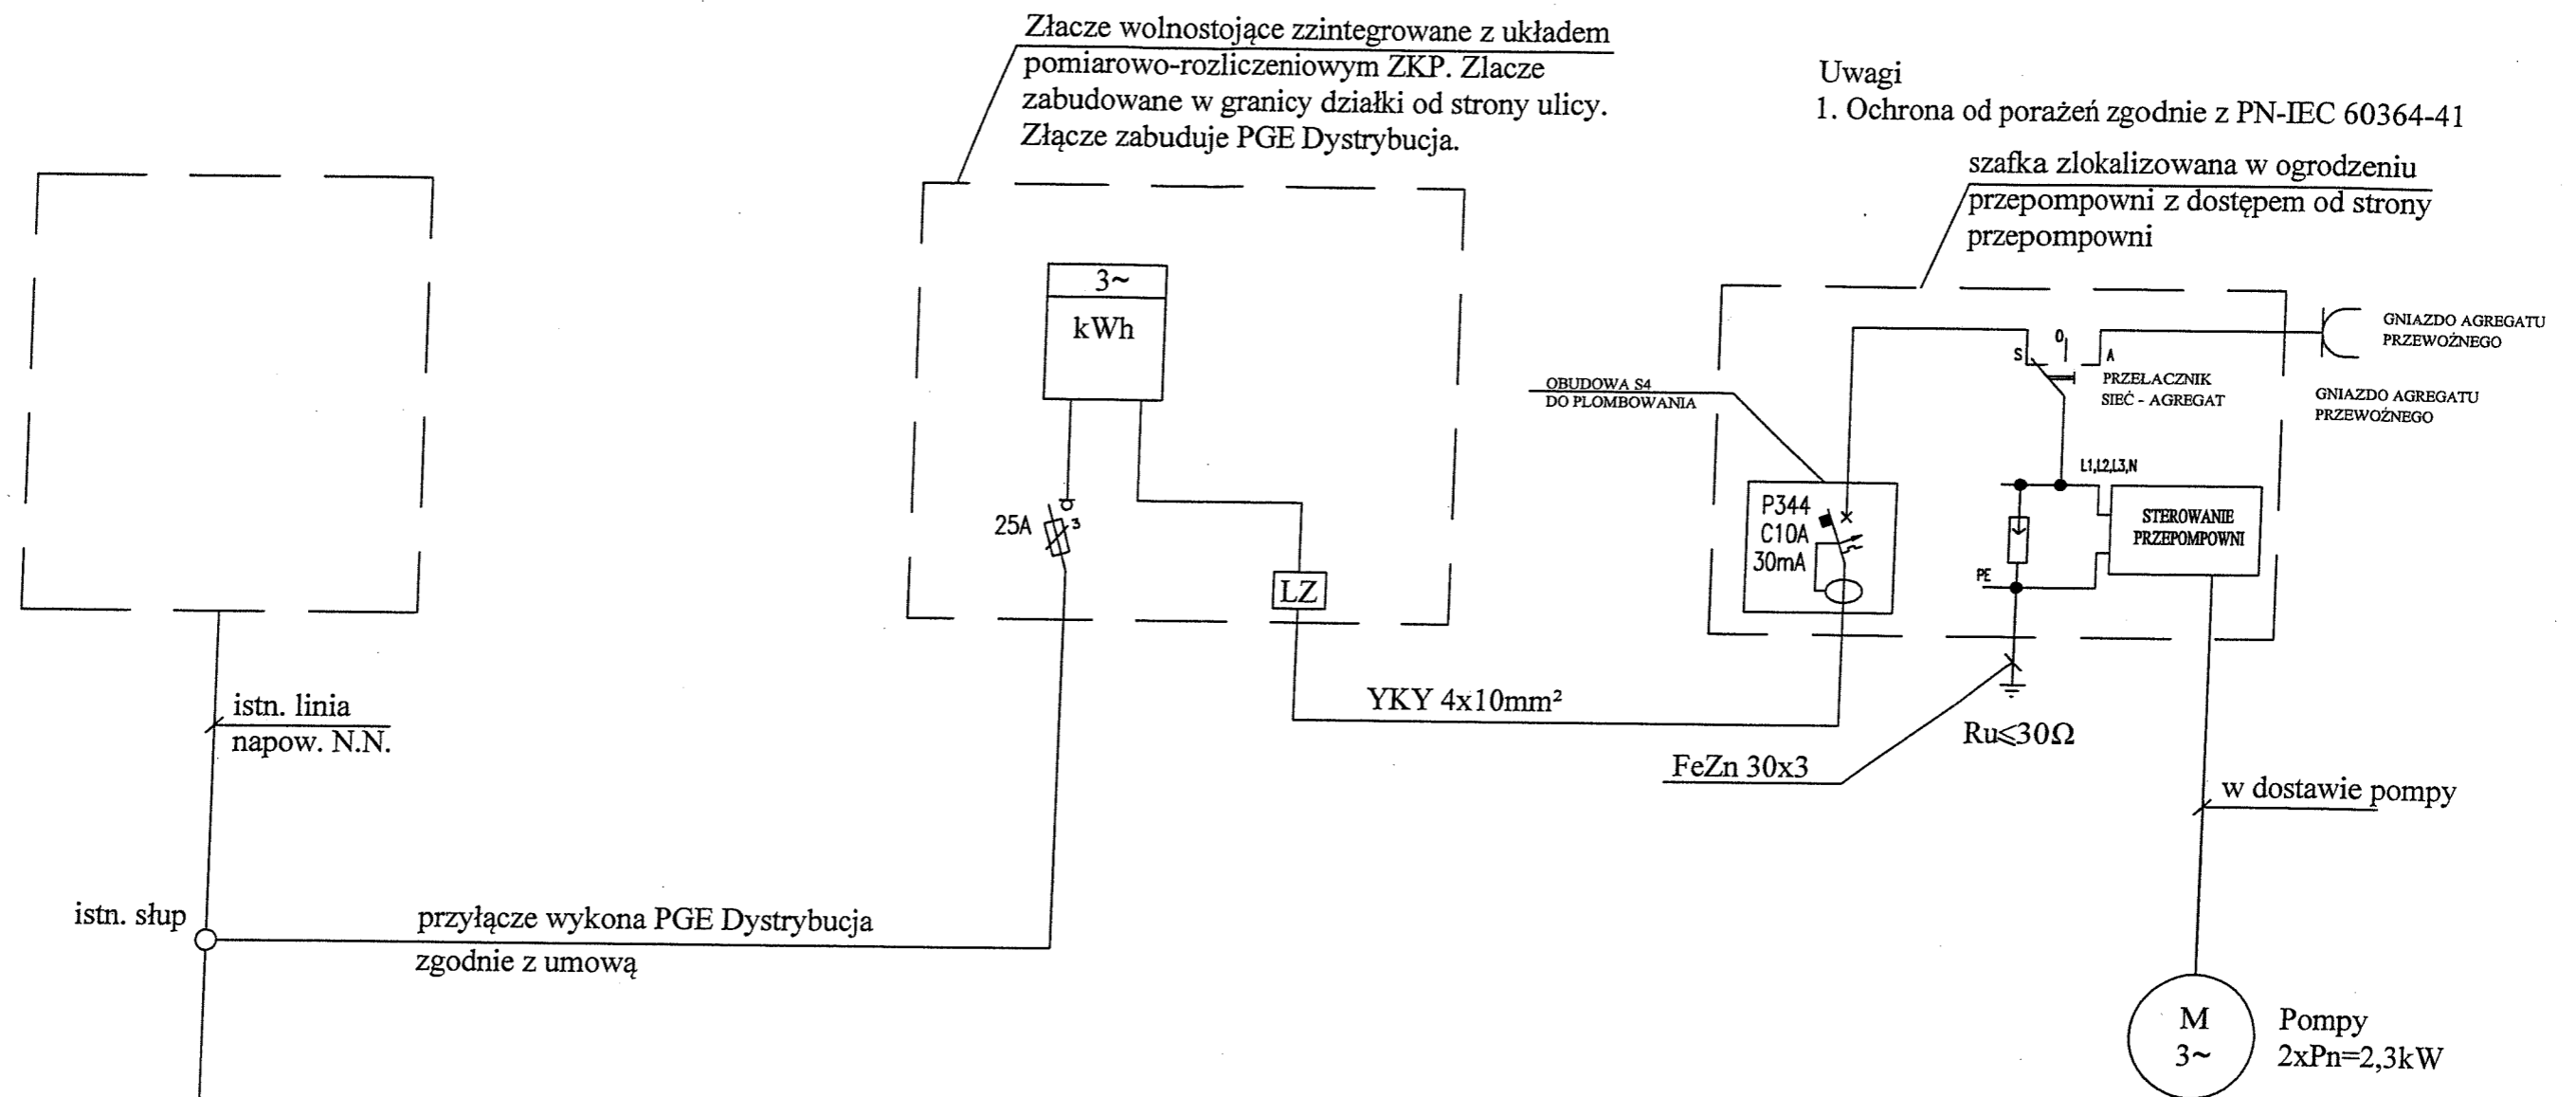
Złacze wolnostojące zzintegrowane z układem pomiarowo-rozliczeniowym ZKP. Zlacze zabudowane w granicy działki od strony ulicy. Złącze zabuduje PGE Dystrybucja.

Uwagi
1. Ochrona od porażeń zgodnie z PN-IEC 60364-41

szafka zlokalizowana w ogrodzeniu przepompowni z dostępem od strony przepompowni

3~
kWh

25A
3

LZ

OBUDOWA S4
DO PLOMBOWANIA

P344
C10A
30mA

S
0
A

PRZEŁACZNIK
SIEĆ - AGREGAT

GNIAZDO AGREGATU PRZEWOŹNEGO

GNIAZDO AGREGATU PRZEWOŹNEGO

L1,L2,L3,N

STEROWANIE PRZEPOMPOWNI

PE

YKY 4x10mm²

Ru≤30Ω

FeZn 30x3

istn. linia
napow. N.N.

w dostawie pompy

istn. słup

przyłącze wykona PGE Dystrybucja
zgodnie z umową

M
3~

Pompy
2xPn=2,3kW